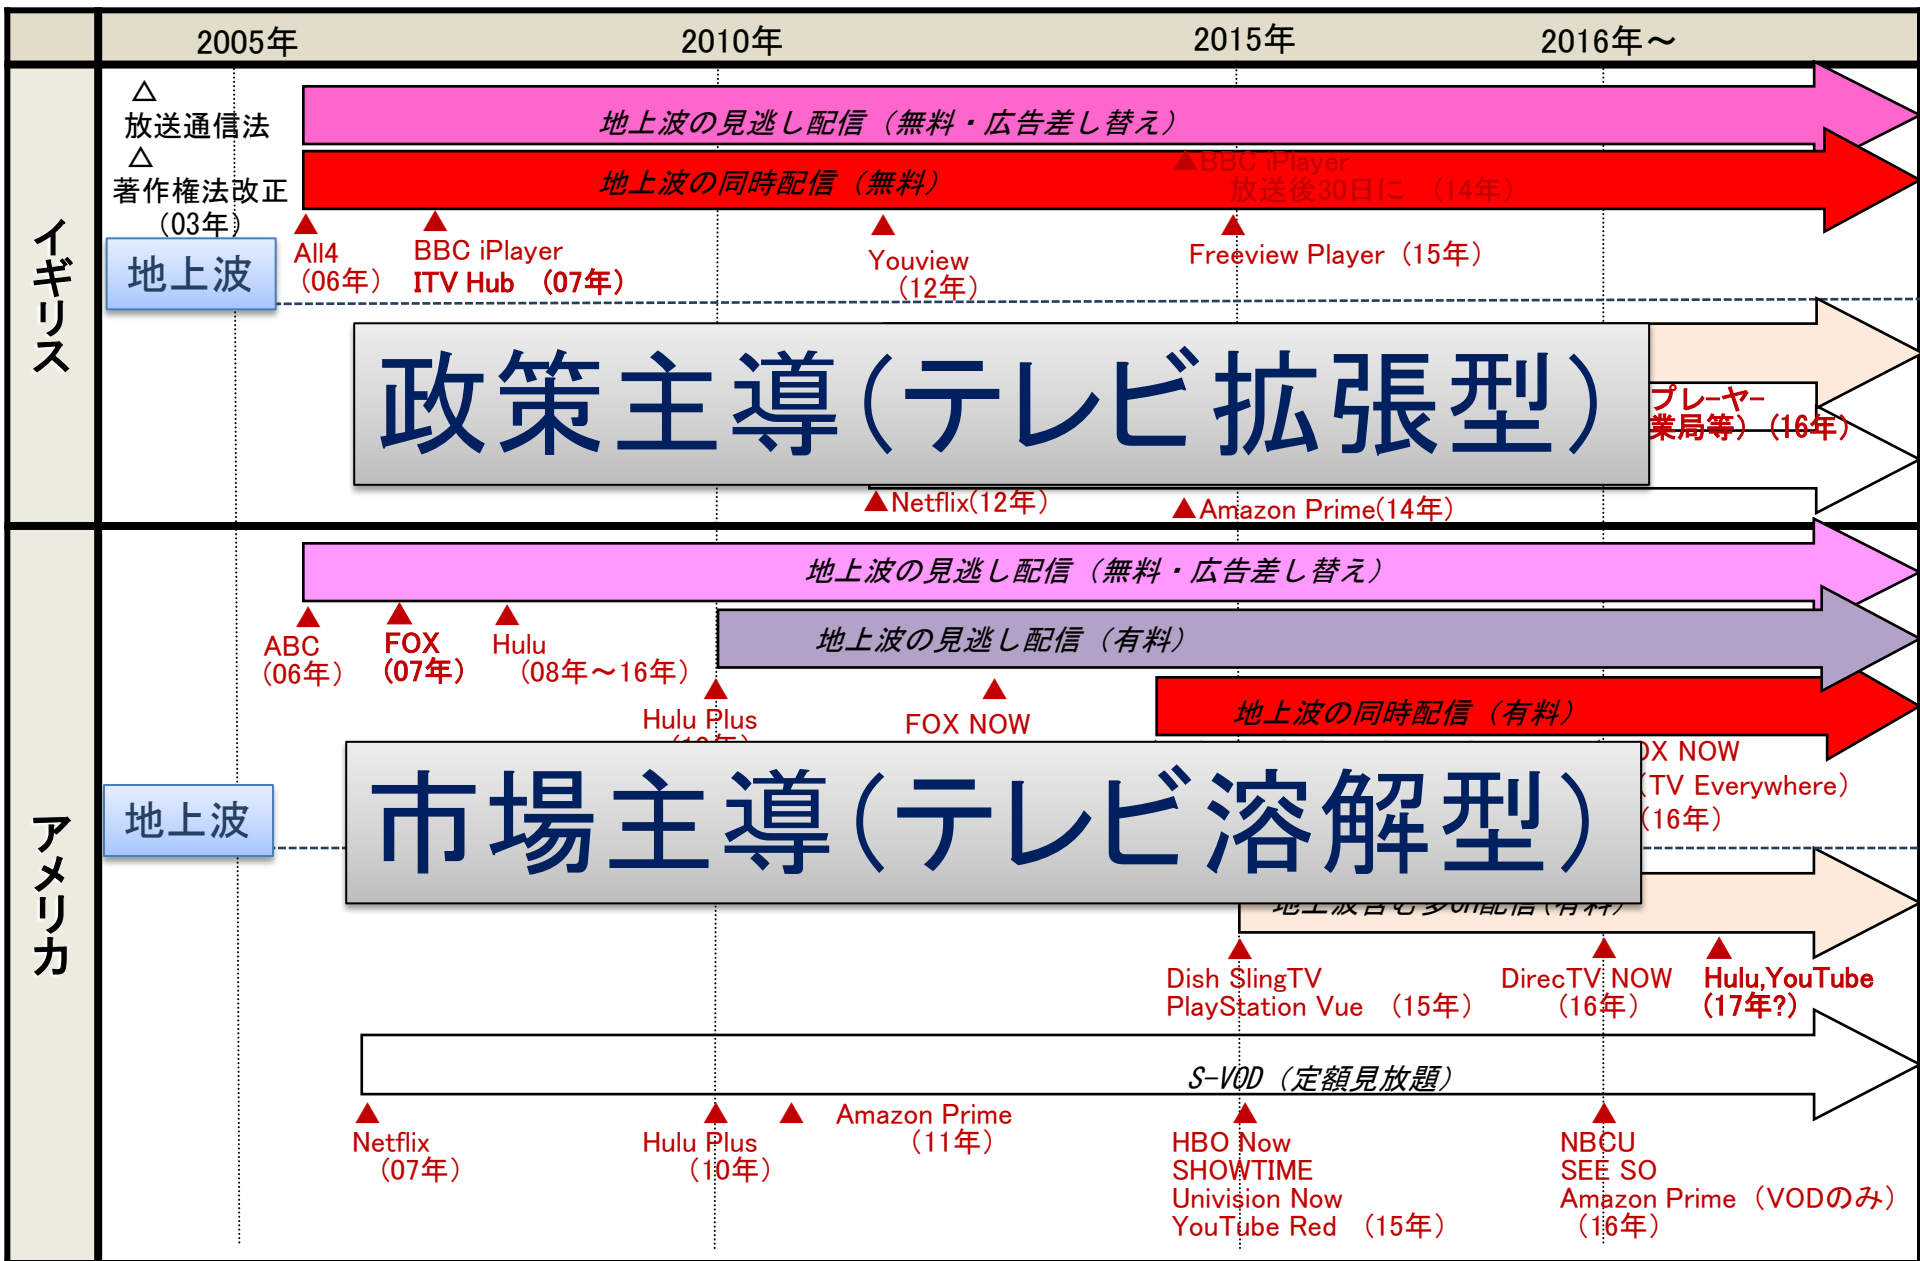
2005年 2010年 2015年 2016年～

イギリス

△
放送通信法
△
著作権法改正
（03年）

地上波の見逃し配信（無料・広告差し替え）

地上波の同時配信（無料）

▲BBC iPlayer
放送後30日に （14年）

All4
（06年）

BBC iPlayer
ITV Hub （07年）

Youview
（12年）

Freeview Player（15年）

地上波

政策主導（テレビ拡張型）

プレーヤー
業局等）（16年）

▲Netflix(12年)

▲Amazon Prime(14年)

アメリカ

地上波の見逃し配信（無料・広告差し替え）

ABC
（06年）

FOX
（07年）

Hulu
（08年～16年）

地上波の見逃し配信（有料）

Hulu Plus
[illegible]

FOX NOW

地上波の同時配信（有料）

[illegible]X NOW
（TV Everywhere）
（16年）

地上波

市場主導（テレビ溶解型）

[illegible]

Dish SlingTV
PlayStation Vue （15年）

DirecTV NOW
（16年）

Hulu,YouTube
（17年?）

S-VOD（定額見放題）

Netflix
（07年）

Hulu Plus
（10年）

Amazon Prime
（11年）

HBO Now
SHOWTIME
Univision Now
YouTube Red （15年）

NBCU
SEE SO
Amazon Prime（VODのみ）
（16年）